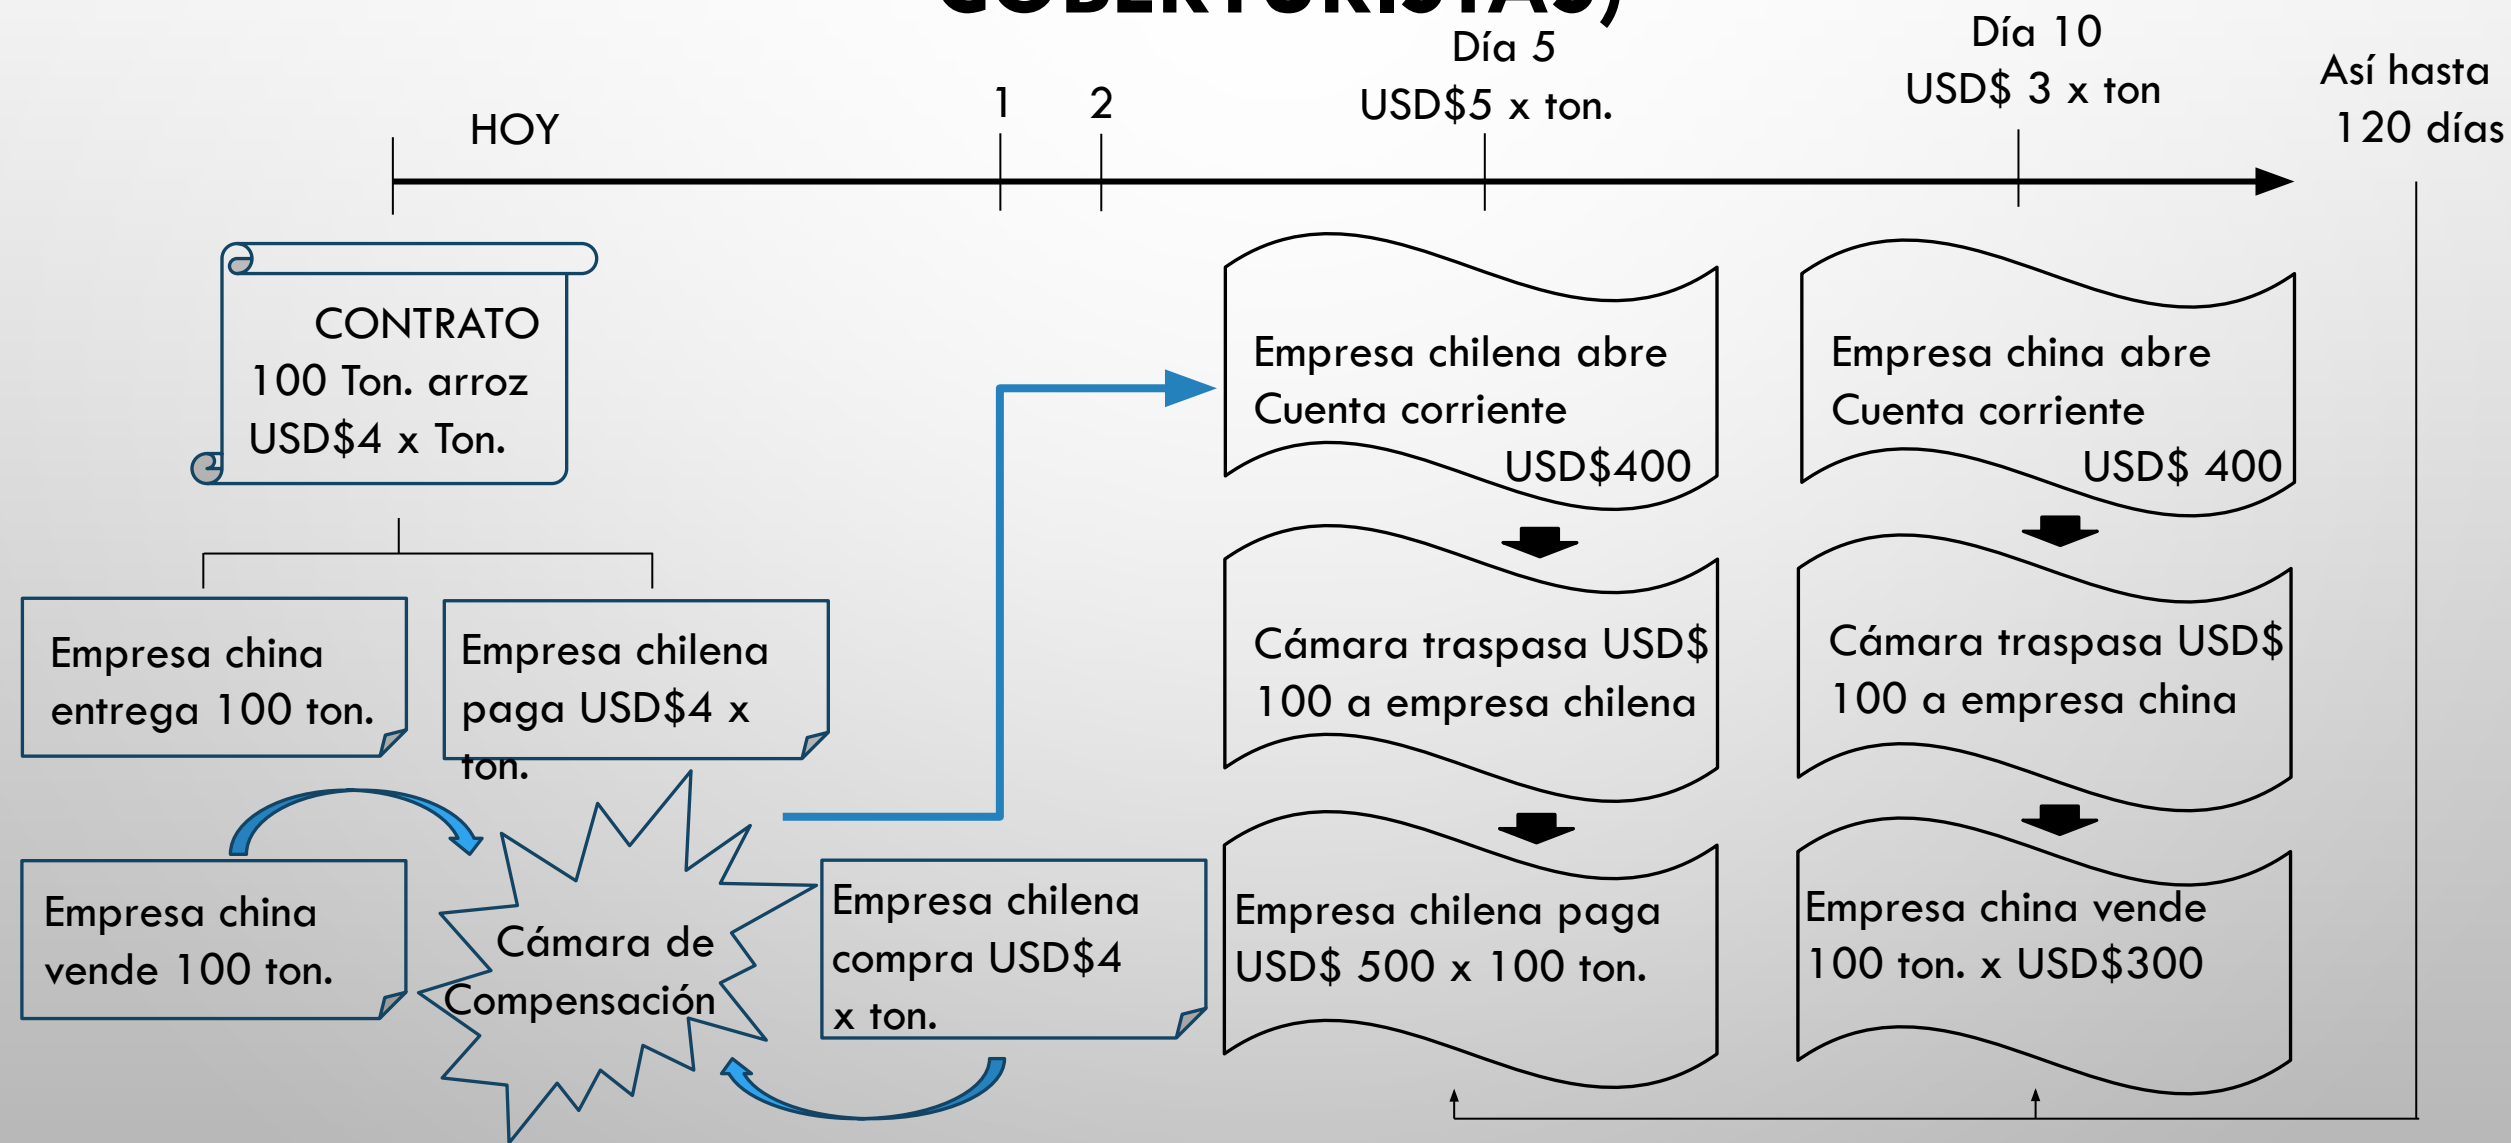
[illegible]

HOY

1

2

Día 5
USD$5 x ton.

Día 10
USD$ 3 x ton

Así hasta
120 días

CONTRATO
100 Ton. arroz
USD$4 x Ton.

Empresa china entrega 100 ton.

Empresa chilena paga USD$4 x ton.

Empresa china vende 100 ton.

Cámara de Compensación

Empresa chilena compra USD$4 x ton.

Empresa chilena abre Cuenta corriente
USD$400

Cámara traspasa USD$ 100 a empresa chilena

Empresa chilena paga USD$ 500 x 100 ton.

Empresa china abre Cuenta corriente
USD$ 400

Cámara traspasa USD$ 100 a empresa china

Empresa china vende 100 ton. x USD$300